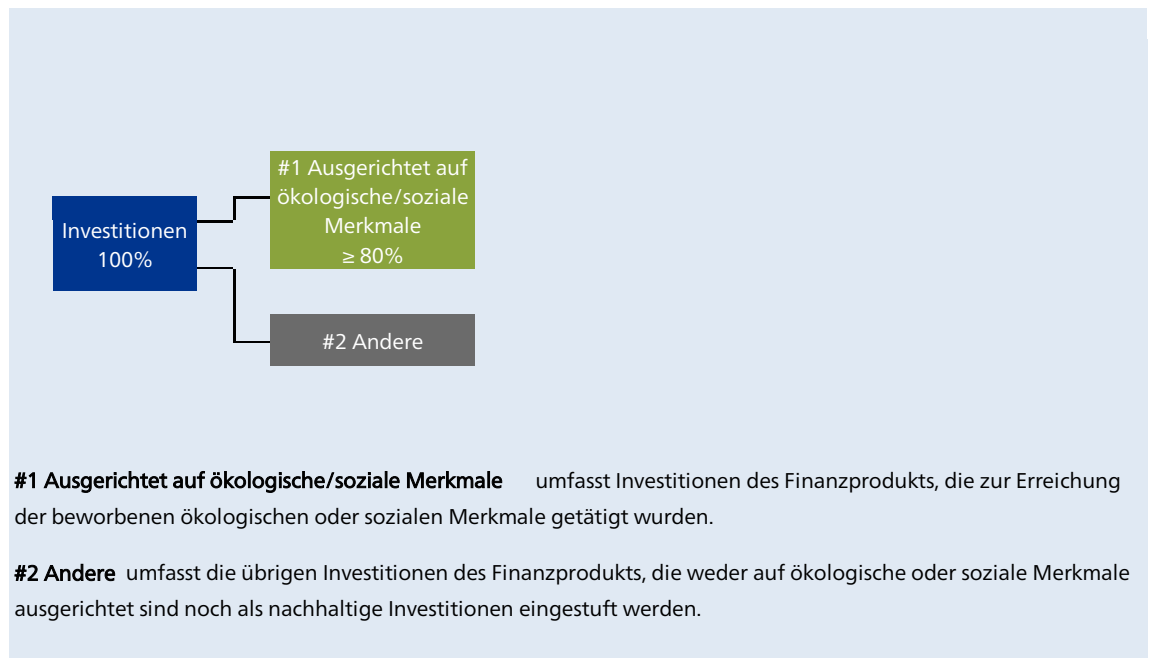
Investitionen 100%

#1 Ausgerichtet auf ökologische/soziale Merkmale ≥ 80%

#2 Andere

**#1 Ausgerichtet auf ökologische/soziale Merkmale** umfasst Investitionen des Finanzprodukts, die zur Erreichung der beworbenen ökologischen oder sozialen Merkmale getätigt wurden.

**#2 Andere** umfasst die übrigen Investitionen des Finanzprodukts, die weder auf ökologische oder soziale Merkmale ausgerichtet sind noch als nachhaltige Investitionen eingestuft werden.